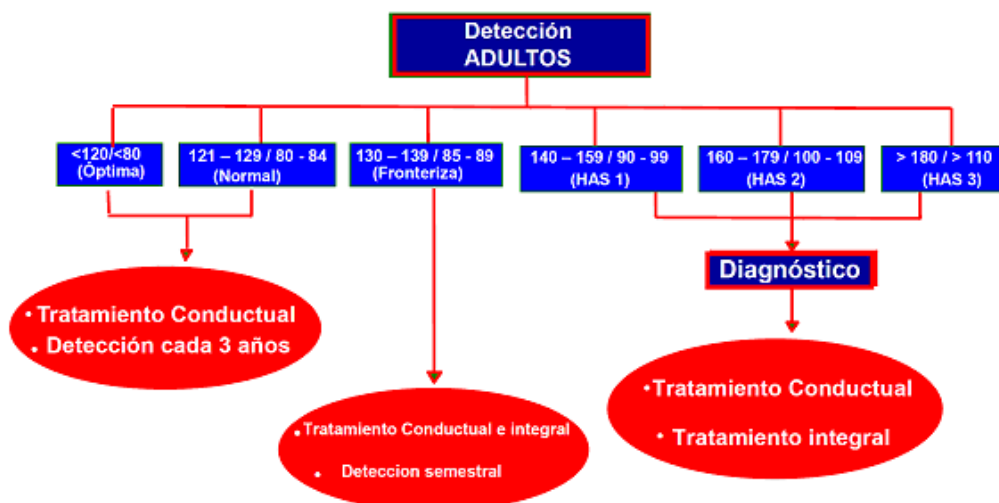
Detección
ADULTOS

<120/<80
(Óptima)

121 – 129 / 80 - 84
(Normal)

130 – 139 / 85 - 89
(Fronteriza)

140 – 159 / 90 - 99
(HAS 1)

160 – 179 / 100 - 109
(HAS 2)

> 180 / > 110
(HAS 3)

• Tratamiento Conductual
• Detección cada 3 años

• Tratamiento Conductual e integral
• Deteccion semestral

Diagnóstico

• Tratamiento Conductual
• Tratamiento integral